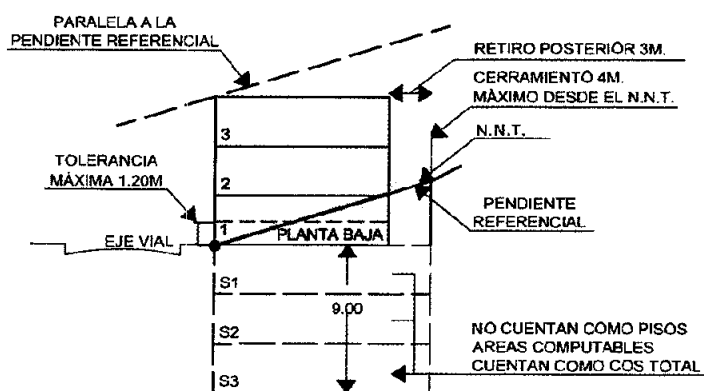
PARALELA A LA PENDIENTE REFERENCIAL

RETIRO POSTERIOR 3M.

CERRAMIENTO 4M. MÁXIMO DESDE EL N.N.T.

N.N.T.

3

2

1

PLANTA BAJA

TOLERANCIA MÁXIMA 1.20M

PENDIENTE REFERENCIAL

EJE VIAL

S1

9.00

S2

S3

NO CUENTAN COMO PISOS AREAS COMPUTABLES CUENTAN COMO COS TOTAL